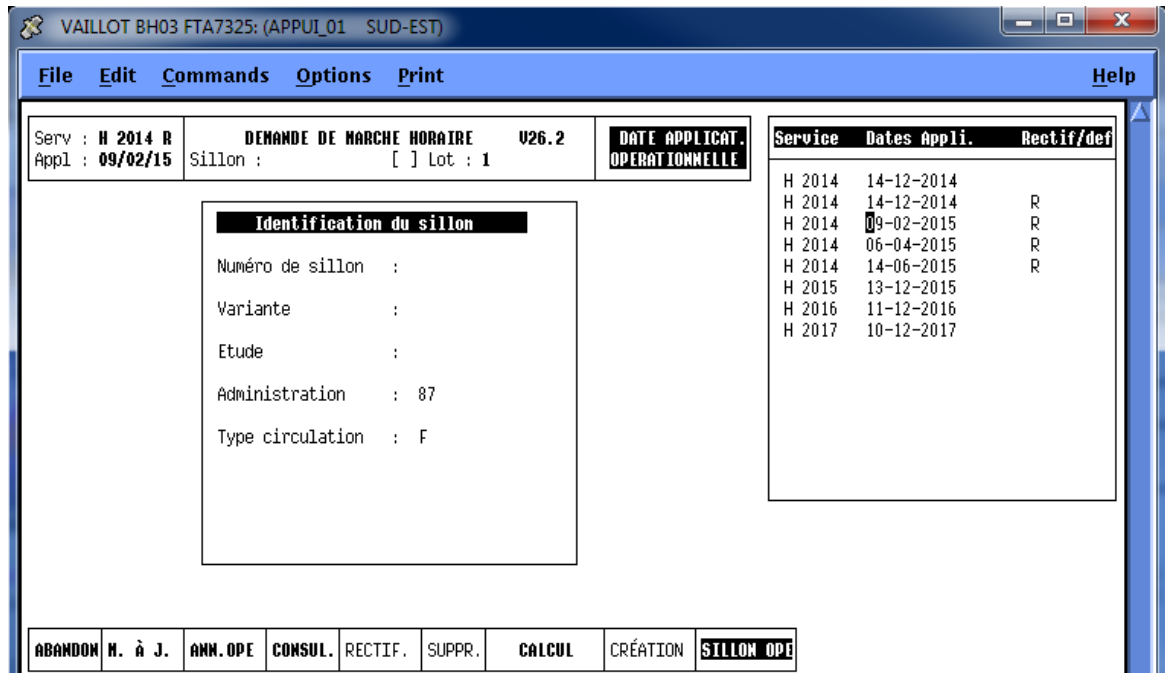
VAILLOT BH03 FTA7325: (APPUI_01 SUD-EST)

File Edit Commands Options Print Help

Serv : H 2014 R
Appl : 09/02/15

DEMANDE DE MARCHE HORAIRE V26.2
Sillon : [ ] Lot : 1

DATE APPLICAT.
OPERATIONNELLE

Identification du sillon

Numéro de sillon :

Variante :

Etude :

Administration : 87

Type circulation : F

| Service | Dates Appli. | Rectif/def |
|---|---|---|
| H 2014 | 14-12-2014 | |
| H 2014 | 14-12-2014 | R |
| H 2014 | 09-02-2015 | R |
| H 2014 | 06-04-2015 | R |
| H 2014 | 14-06-2015 | R |
| H 2015 | 13-12-2015 | |
| H 2016 | 11-12-2016 | |
| H 2017 | 10-12-2017 | |

ABANDON | M. À J. | ANN.OPE | CONSUL. | RECTIF. | SUPPR. | CALCUL | CRÉATION | SILLON OPE